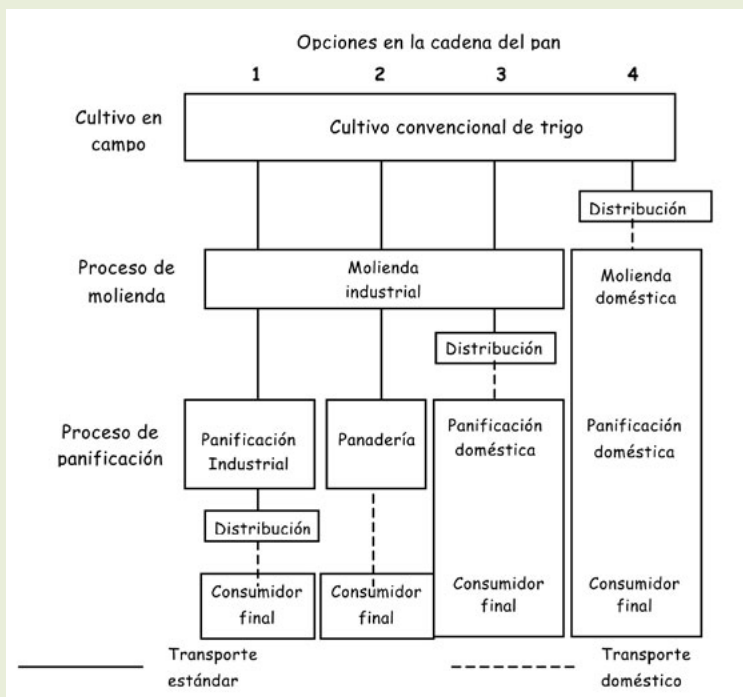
Opciones en la cadena del pan

1 2 3 4

Cultivo en campo

Cultivo convencional de trigo

Distribución

Proceso de molienda

Molienda industrial

Molienda doméstica

Distribución

Proceso de panificación

Panificación Industrial

Panadería

Panificación doméstica

Panificación doméstica

Distribución

Consumidor final

Consumidor final

Consumidor final

Consumidor final

Transporte estándar

Transporte doméstico